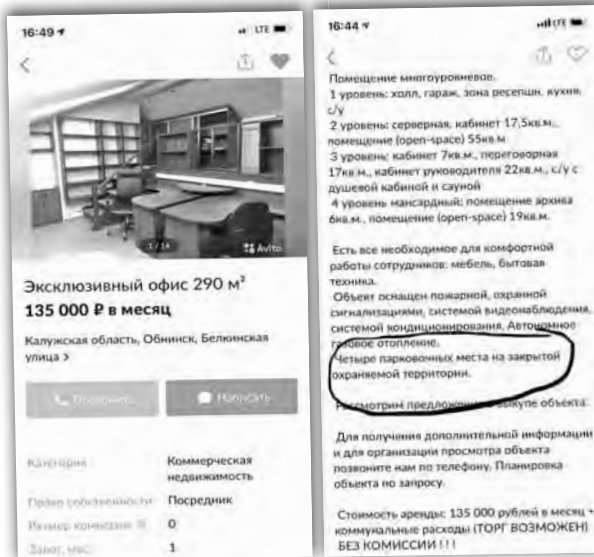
16:49

LTE

<

1 / 14

Avito

Эксклюзивный офис 290 м²

135 000 ₽ в месяц

Калужская область, Обнинск, Белкинская улица >

Позвонить

Написать

| Категория | Коммерческая недвижимость |
|---|---|
| Право собственности | Посредник |
| Размер комиссии % | 0 |
| Залог, мес. | 1 |

16:44

LTE

<

Помещение многоуровневое.
1 уровень: холл, гараж, зона ресепшн, кухня, с/у
2 уровень: серверная, кабинет 17,5кв.м., помещение (open-space) 55кв.м
3 уровень: кабинет 7кв.м., переговорная 17кв.м., кабинет руководителя 22кв.м., с/у с душевой кабиной и сауной
4 уровень мансардный: помещение архива 6кв.м., помещение (open-space) 19кв.м.

Есть все необходимое для комфортной работы сотрудников: мебель, бытовая техника.
Объект оснащен пожарной, охранной сигнализациями, системой видеонаблюдения, системой кондиционирования. Автономное газовое отопление.
Четыре парковочных места на закрытой охраняемой территории.

Рассмотрим предложения о выкупе объекта.

Для получения дополнительной информации и для организации просмотра объекта позвоните нам по телефону. Планировка объекта по запросу.

Стоимость аренды: 135 000 рублей в месяц + коммунальные расходы (ТОРГ ВОЗМОЖЕН) БЕЗ КОМИССИИ ! ! !